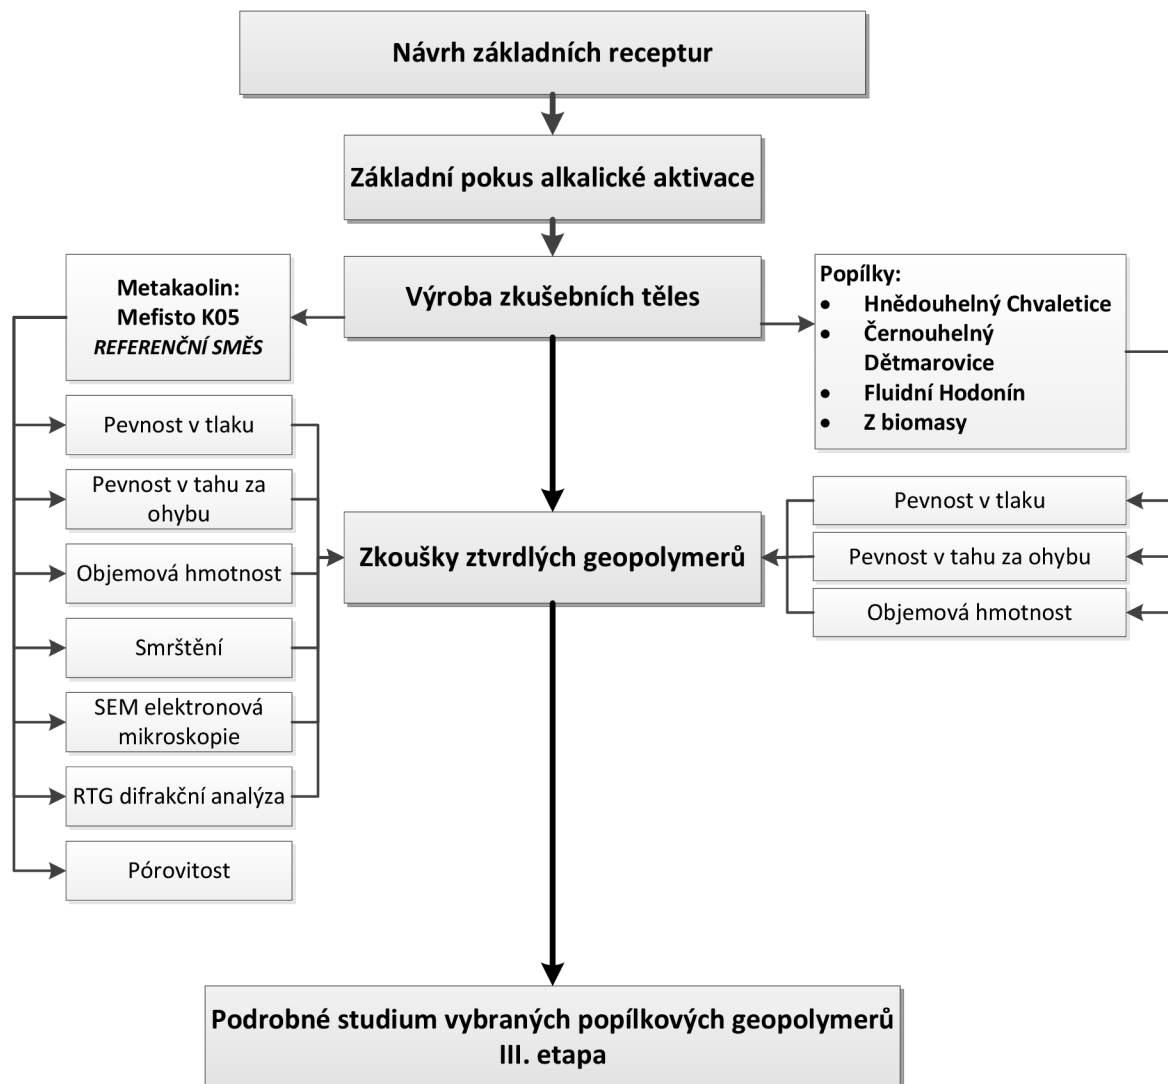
Návrh základních receptur

Základní pokus alkalické aktivace

Metakaolin:
Mefisto K05
*REFERENČNÍ SMĚS*

Výroba zkušebních těles

Popílky:
- Hnědouhelný Chvaletice
- Černouhelný Dětmarovice
- Fluidní Hodonín
- Z biomasy

Pevnost v tlaku

Pevnost v tahu za ohybu

Objemová hmotnost

Smrštění

SEM elektronová mikroskopie

RTG difrakční analýza

Pórovitost

Zkoušky ztvrdlých geopolymerů

Pevnost v tlaku

Pevnost v tahu za ohybu

Objemová hmotnost

Podrobné studium vybraných popílkových geopolymerů
III. etapa